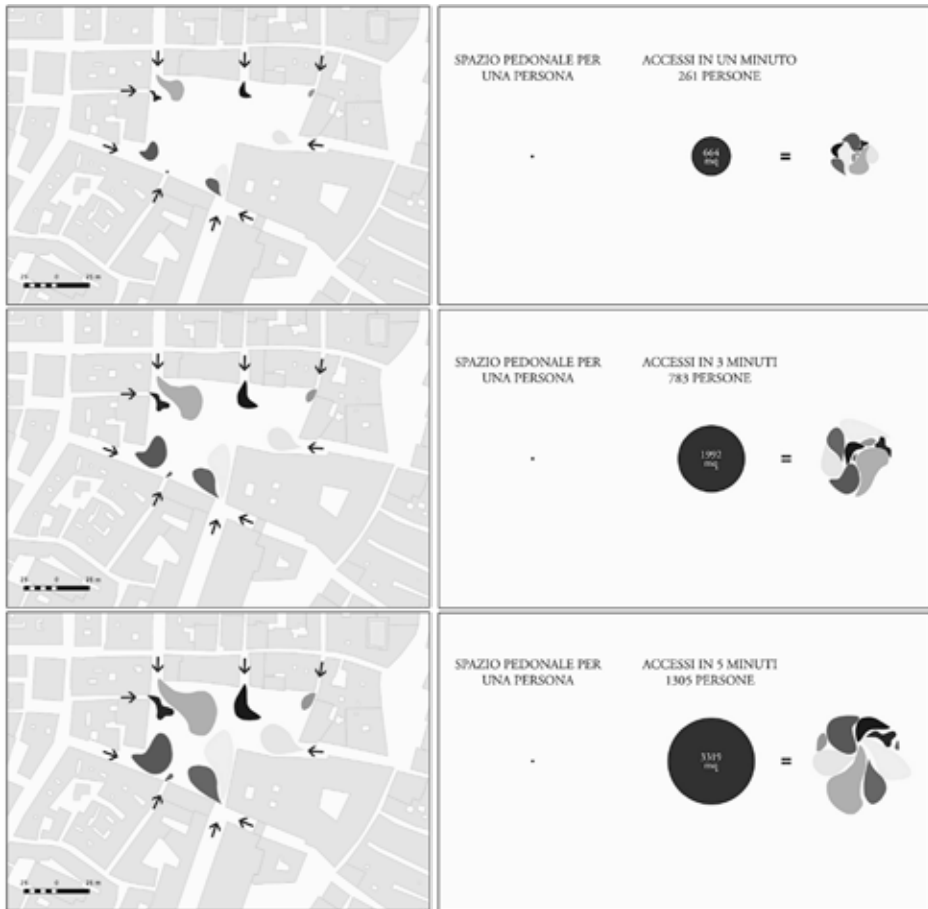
SPAZIO PEDONALE PER UNA PERSONA

ACCESSI IN UN MINUTO
261 PERSONE

664 mq

=

25 0 25 m

SPAZIO PEDONALE PER UNA PERSONA

ACCESSI IN 3 MINUTI
783 PERSONE

1992 mq

=

25 0 25 m

SPAZIO PEDONALE PER UNA PERSONA

ACCESSI IN 5 MINUTI
1305 PERSONE

3319 mq

=

25 0 25 m